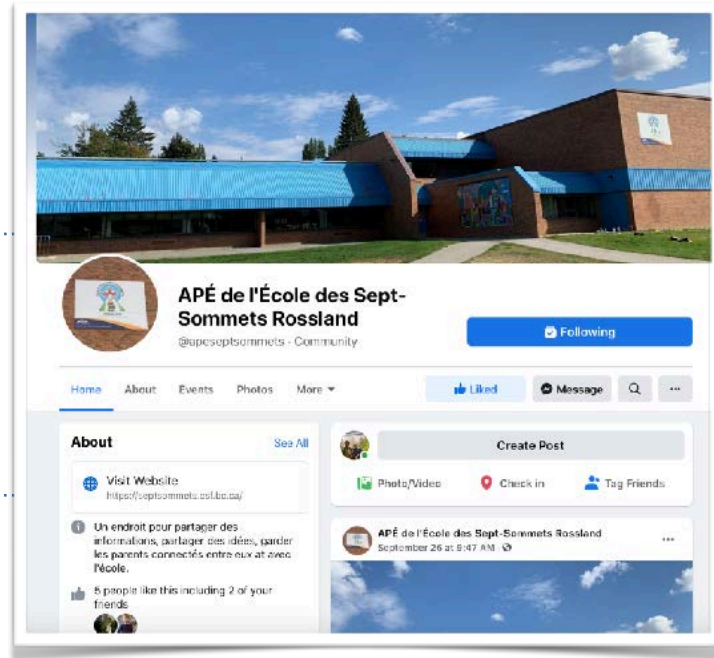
APÉ de l'École des Sept-Sommets Rossland

@apeseptsommets · Community

Following

Home About Events Photos More

Liked Message ···

About See All

Visit Website
https://septsommets.csf.bc.ca/

Un endroit pour partager des informations, partager des idées, garder les parents connectés entre eux et avec l'école.

5 people like this including 2 of your friends

Create Post

Photo/Video Check in Tag Friends

APÉ de l'École des Sept-Sommets Rossland
September 26 at 8:47 AM ·